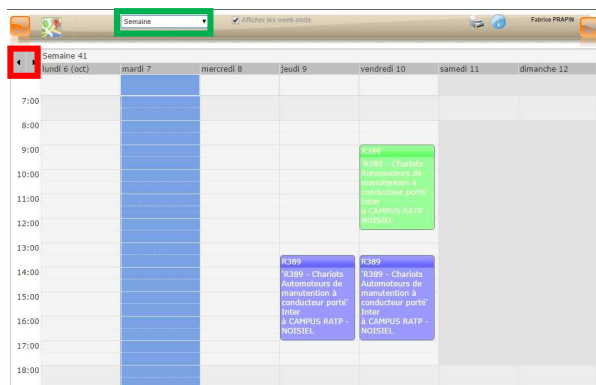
Semaine
Afficher les week-ends
Fabrice PRAPIN

Semaine 41

| | lundi 6 (oct) | mardi 7 | mercredi 8 | jeudi 9 | vendredi 10 | samedi 11 | dimanche 12 |
|---|---|---|---|---|---|---|---|
| 7:00 | | | | | | | |
| 8:00 | | | | | | | |
| 9:00 | | | | | R389 'R389 - Chariots Automoteurs de manutention à conducteur porté' Inter à CAMPUS RATP - NOISIEL | | |
| 10:00 | | | | | | | |
| 11:00 | | | | | | | |
| 12:00 | | | | | | | |
| 13:00 | | | | | | | |
| 14:00 | | | | R389 'R389 - Chariots Automoteurs de manutention à conducteur porté' Inter à CAMPUS RATP - NOISIEL | R389 'R389 - Chariots Automoteurs de manutention à conducteur porté' Inter à CAMPUS RATP - NOISIEL | | |
| 15:00 | | | | | | | |
| 16:00 | | | | | | | |
| 17:00 | | | | | | | |
| 18:00 | | | | | | | |